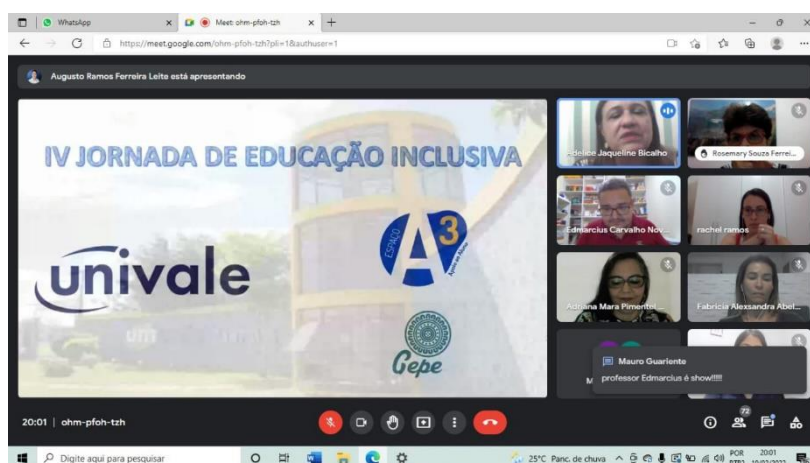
WhatsApp
Meet: ohm-pfoh-tzh
https://meet.google.com/ohm-pfoh-tzh?pli=1&authuser=1

Augusto Ramos Ferreira Leite está apresentando

IV JORNADA DE EDUCAÇÃO INCLUSIVA

univale

ESPAÇO A 3

Gepe

Adelice Jaqueline Bicalho
Rosemary Souza Ferrei...
Edmarcius Carvalho Nov...
rachel ramos
Adriana Mara Pimentel...
Fabrícia Alexsandra Abel...

Mauro Guariente
professor Edmarcius é show!!!!

20:01 | ohm-pfoh-tzh

72

Digite aqui para pesquisar
25°C Panc. de chuva
POR
20:01